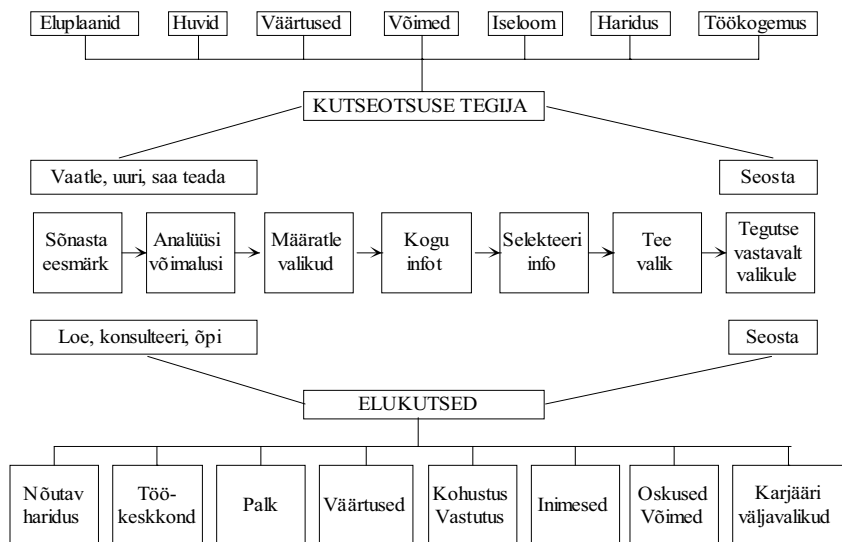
Eluplaanid
Huvid
Väärtused
Võimed
Iseloom
Haridus
Töökogemus

KUTSEOTSUSE TEGIJA

Vaatle, uuri, saa teada
Seosta

Sõnasta eesmärk
Analüüsi võimalusi
Määratle valikud
Kogu infot
Selekteeri info
Tee valik
Tegutse vastavalt valikule

Loe, konsulteeri, õpi
Seosta

ELUKUTSED

Nõutav haridus
Töökeskkond
Palk
Väärtused
Kohustus Vastutus
Inimesed
Oskused Võimed
Karjääri väljavalikud